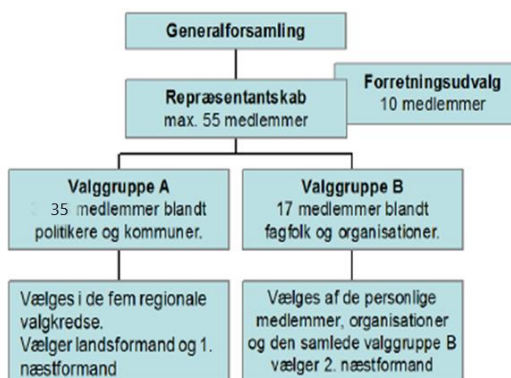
Generalforsamling

Repræsentantskab
max. 55 medlemmer

Forretningsudvalg
10 medlemmer

Valggruppe A
35 medlemmer blandt politikere og kommuner.

Valggruppe B
17 medlemmer blandt fagfolk og organisationer.

Vælges i de fem regionale valgkredse.
Vælger landsformand og 1. næstformand

Vælges af de personlige medlemmer, organisationer og den samlede valggruppe B vælger 2. næstformand